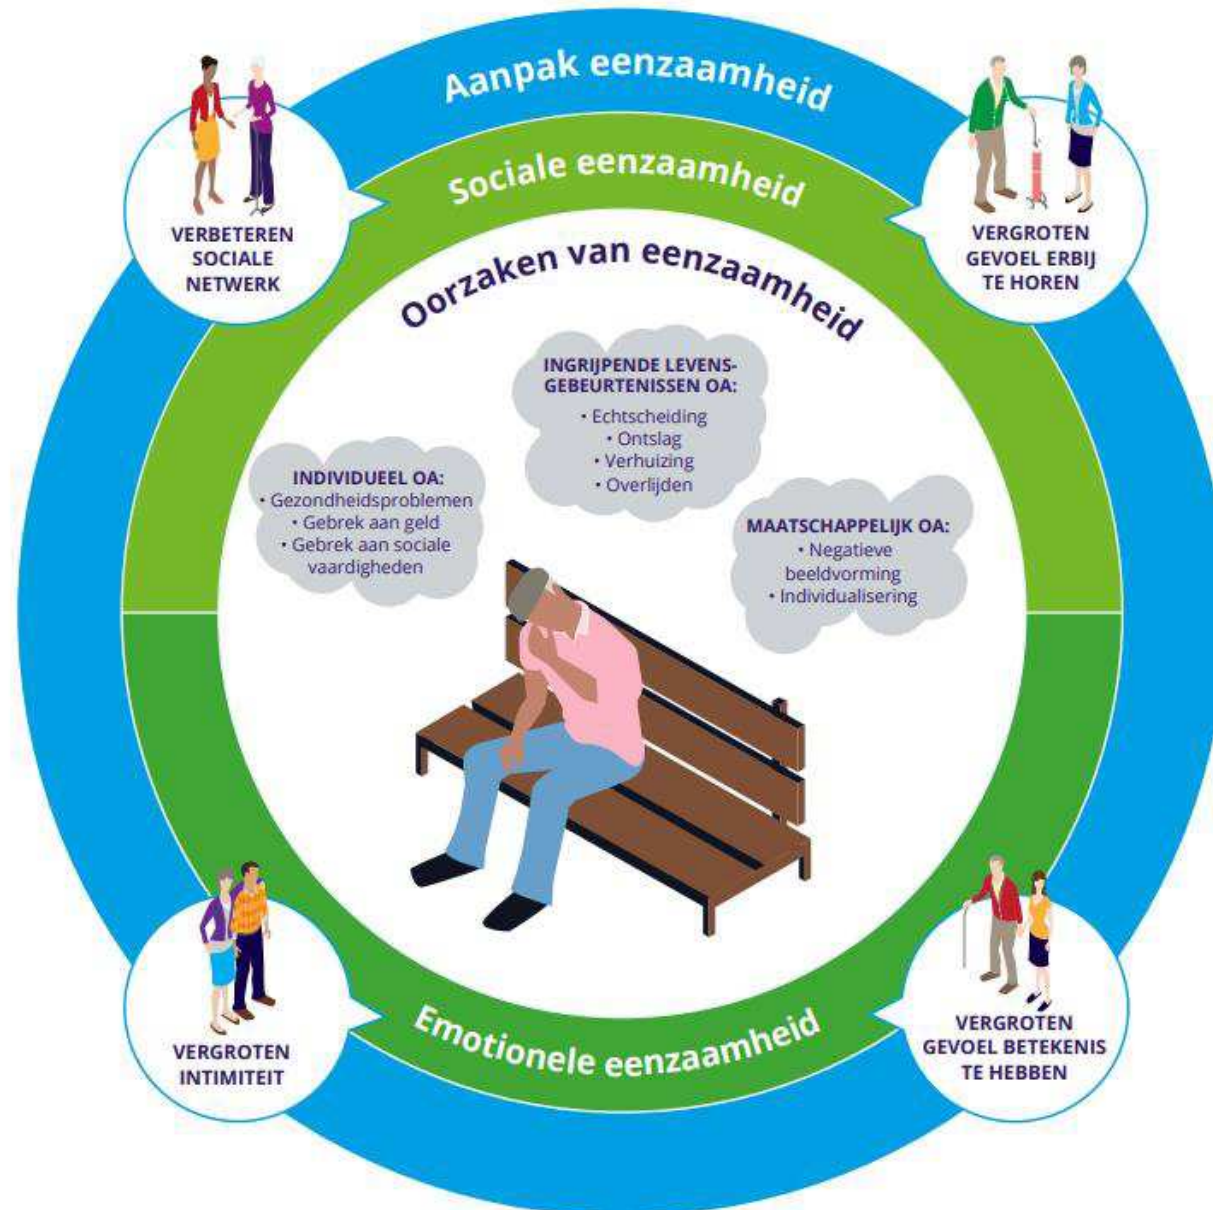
Aanpak eenzaamheid

Sociale eenzaamheid

VERBETEREN SOCIALE NETWERK

VERGROTEN GEVOEL ERBIJ TE HOREN

Oorzaken van eenzaamheid

INGRIJPENDE LEVENS-GEBEURTENISSEN OA:
• Echtscheiding
• Ontslag
• Verhuizing
• Overlijden

INDIVIDUEEL OA:
• Gezondheidsproblemen
• Gebrek aan geld
• Gebrek aan sociale vaardigheden

MAATSCHAPPELIJK OA:
• Negatieve beeldvorming
• Individualisering

VERGROTEN INTIMITEIT

Emotionele eenzaamheid

VERGROTEN GEVOEL BETEKENIS TE HEBBEN